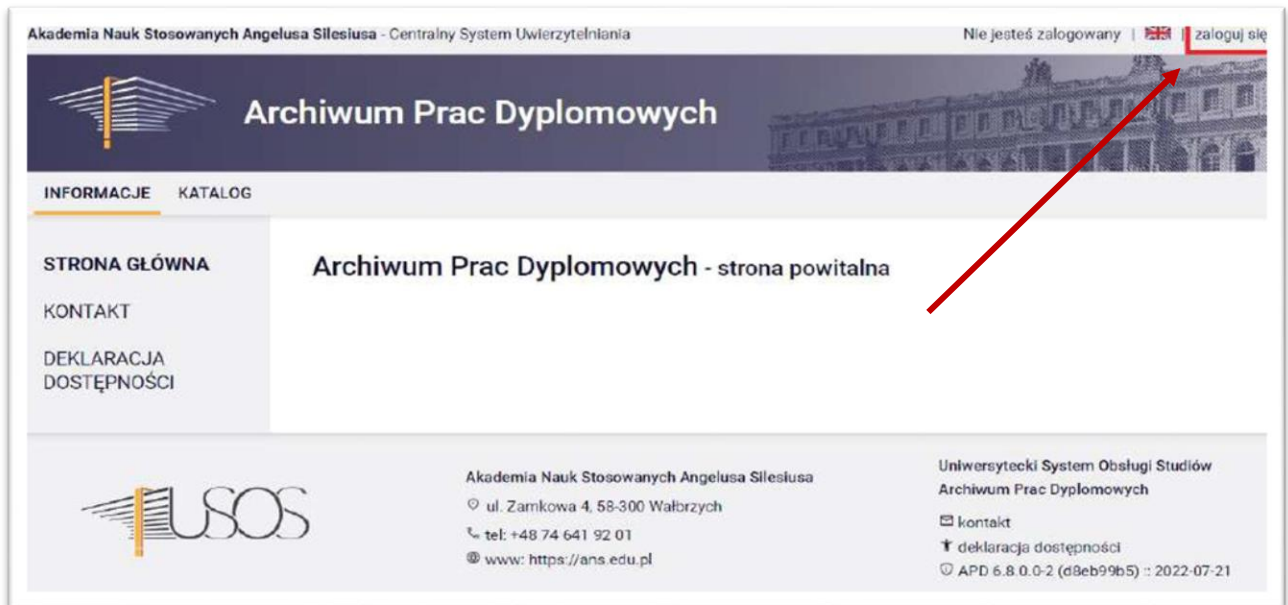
Akademia Nauk Stosowanych Angelusa Silesiusa - Centralny System Uwierzytelniania

Nie jesteś zalogowany | | zaloguj się

Archiwum Prac Dyplomowych

INFORMACJE KATALOG

STRONA GŁÓWNA

KONTAKT

DEKLARACJA DOSTĘPNOŚCI

Archiwum Prac Dyplomowych - strona powitalna

USOS

Akademia Nauk Stosowanych Angelusa Silesiusa

ul. Zamkowa 4, 58-300 Wałbrzych

tel: +48 74 641 92 01

www: https://ans.edu.pl

Uniwersytecki System Obsługi Studiów
Archiwum Prac Dyplomowych

kontakt

deklaracja dostępności

APD 6.8.0.0-2 (d8eb99b5) :: 2022-07-21